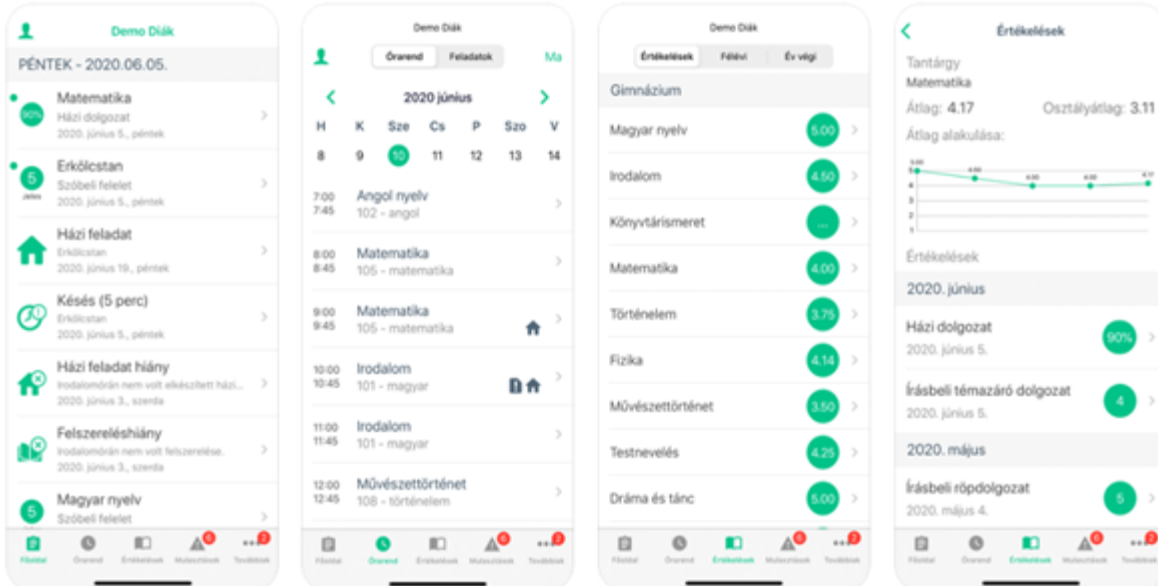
Demo Diák

PÉNTEK - 2020.06.05.

90% Matematika
Házi dolgozat
2020. június 5., péntek

5 Jeles Erkölcstan
Szóbeli felelet
2020. június 5., péntek

Házi feladat
Erkölcstan
2020. június 19., péntek

Késés (5 perc)
Erkölcstan
2020. június 5., péntek

Házi feladat hiány
Irodalomórán nem volt elkészített házi...
2020. június 3., szerda

Felszereléshiány
Irodalomórán nem volt felszerelése.
2020. június 3., szerda

5 Magyar nyelv
Szóbeli felelet

Főoldal Órarend Értékelések 6 Mulasztások 2 Továbbiak

Demo Diák

Órarend Feladatok Ma

2020 június

| H | K | Sze | Cs | P | Szo | V |
|---|---|---|---|---|---|---|
| 8 | 9 | 10 | 11 | 12 | 13 | 14 |

7:00 7:45 Angol nyelv
102 - angol

8:00 8:45 Matematika
105 - matematika

9:00 9:45 Matematika
105 - matematika

10:00 10:45 Irodalom
101 - magyar

11:00 11:45 Irodalom
101 - magyar

12:00 12:45 Művészettörténet
108 - történelem

Főoldal Órarend Értékelések 6 Mulasztások 2 Továbbiak

Demo Diák

Értékelések Félévi Év végi

Gimnázium

Magyar nyelv 5.00
Irodalom 4.50
Könyvtárismeret ...
Matematika 4.00
Történelem 3.75
Fizika 4.14
Művészettörténet 3.50
Testnevelés 4.25
Dráma és tánc 5.00

Főoldal Órarend Értékelések 6 Mulasztások 2 Továbbiak

Értékelések

Tantárgy
Matematika
Átlag: 4.17 Osztályátlag: 3.11
Átlag alakulása:

5.00 4.50 4.00 4.00 4.17
5 4 3 2 1 0

Értékelések

2020. június

Házi dolgozat
2020. június 5.
90%

Írásbeli témazáró dolgozat
2020. június 5.
4

2020. május

Írásbeli röpdolgozat
2020. május 4.
5

Főoldal Órarend Értékelések 6 Mulasztások 2 Továbbiak